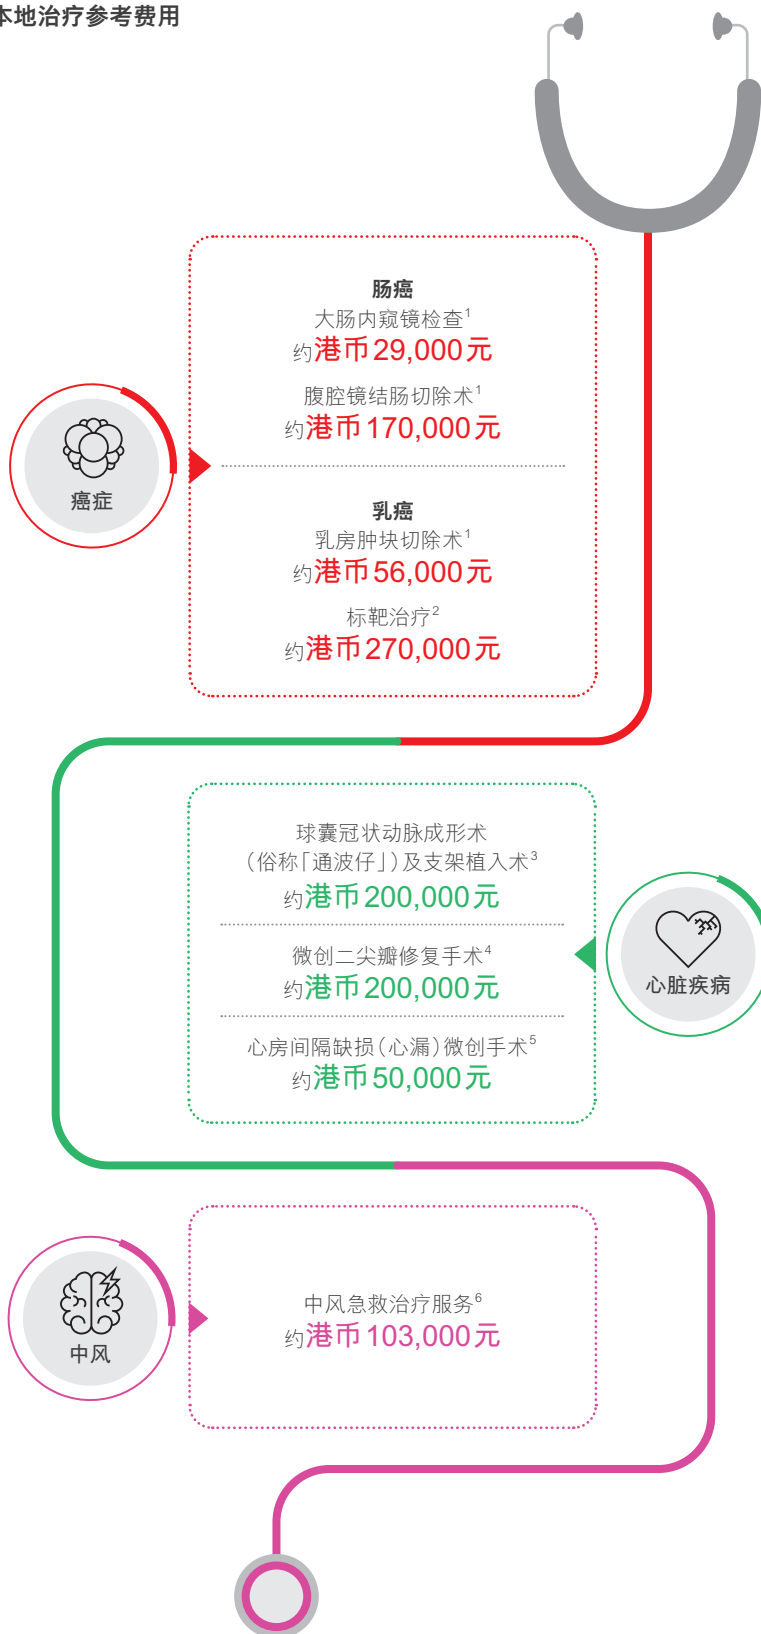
本地治疗参考费用

癌症

肠癌
大肠内窥镜检查$^1$
约港币29,000元
腹腔镜结肠切除术$^1$
约港币170,000元

乳癌
乳房肿块切除术$^1$
约港币56,000元
标靶治疗$^2$
约港币270,000元

心脏疾病

球囊冠状动脉成形术（俗称「通波仔」）及支架植入术$^3$
约港币200,000元
微创二尖瓣修复手术$^4$
约港币200,000元
心房间隔缺损（心漏）微创手术$^5$
约港币50,000元

中风

中风急救治疗服务$^6$
约港币103,000元